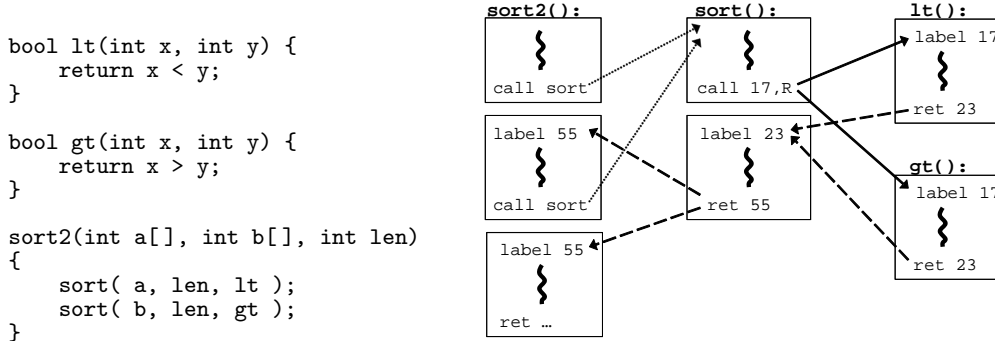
bool lt(int x, int y) {
    return x < y;
}

bool gt(int x, int y) {
    return x > y;
}

sort2(int a[], int b[], int len)
{
    sort( a, len, lt );
    sort( b, len, gt );
}

sort2():

call sort

label 55

call sort

label 55

ret …

sort():

call 17,R

label 23

ret 55

lt():

label 17

ret 23

gt():

label 17

ret 23